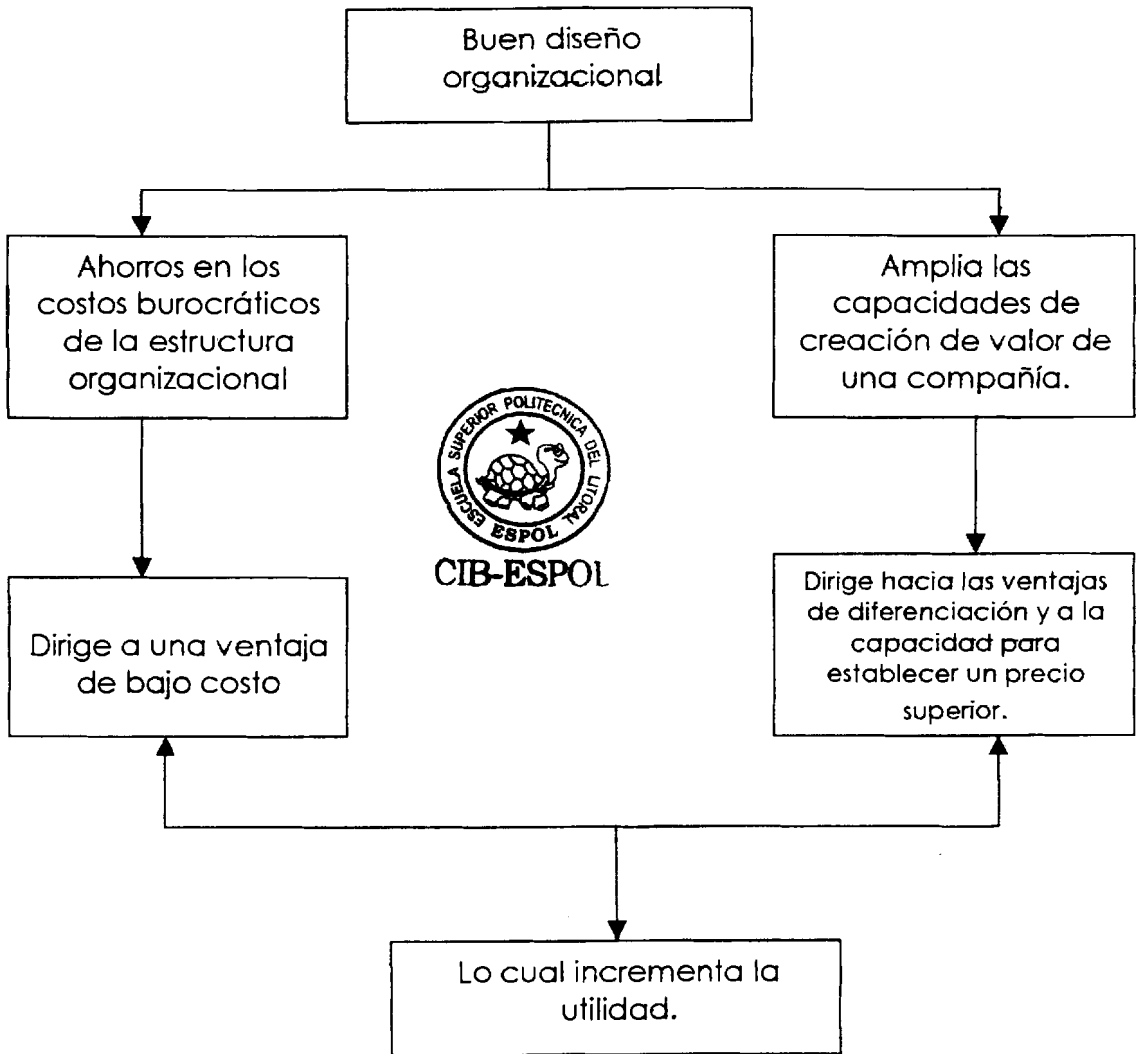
Buen diseño organizacional

Ahorros en los costos burocráticos de la estructura organizacional

Amplia las capacidades de creación de valor de una compañía.

ESCUELA SUPERIOR POLITECNICA DEL LITORAL
ESPOL
CIB-ESPOL

Dirige a una ventaja de bajo costo

Dirige hacia las ventajas de diferenciación y a la capacidad para establecer un precio superior.

Lo cual incrementa la utilidad.